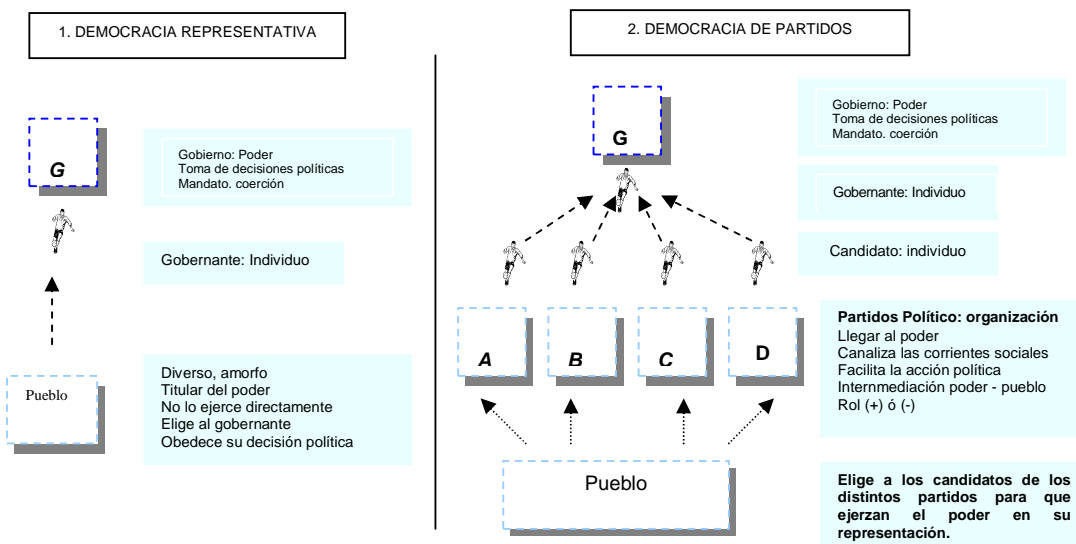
1. DEMOCRACIA REPRESENTATIVA

G

Gobierno: Poder
Toma de decisiones políticas
Mandato. coerción

Gobernante: Individuo

Pueblo

Diverso, amorfo
Titular del poder
No lo ejerce directamente
Elige al gobernante
Obedece su decisión política

2. DEMOCRACIA DE PARTIDOS

G

Gobierno: Poder
Toma de decisiones políticas
Mandato. coerción

Gobernante: Individuo

Candidato: individuo

A B C D

**Partidos Político: organización**
Llegar al poder
Canaliza las corrientes sociales
Facilita la acción política
Internmediación poder - pueblo
Rol (+) ó (-)

Pueblo

**Elige a los candidatos de los distintos partidos para que ejerzan el poder en su representación.**